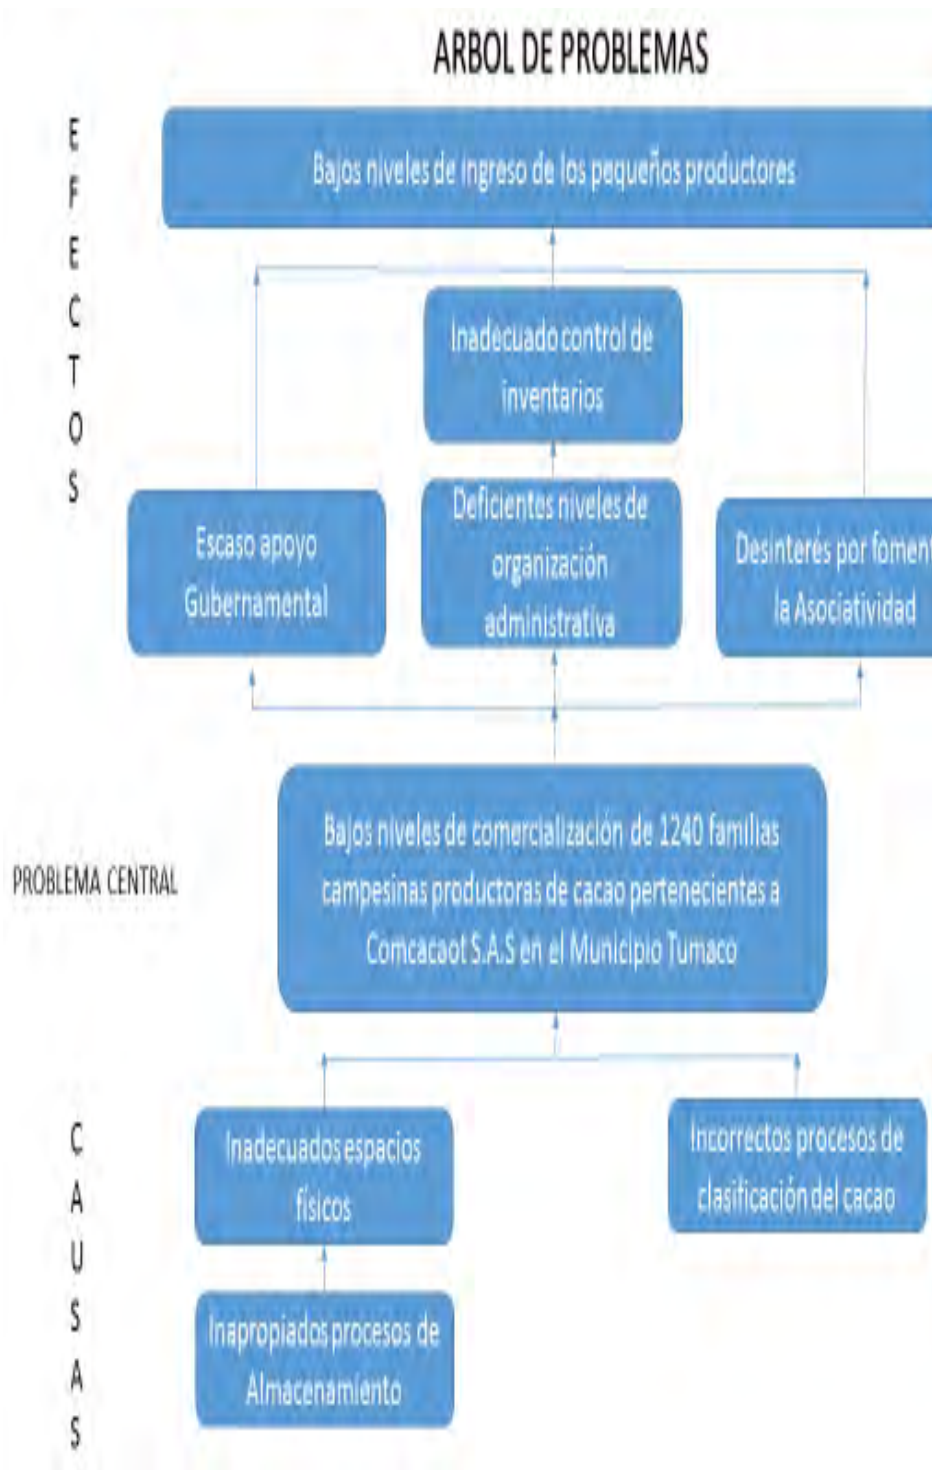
ARBOL DE PROBLEMAS

EFECTOS

Bajos niveles de ingreso de los pequeños productores

Inadecuado control de inventarios

Escaso apoyo Gubernamental

Deficientes niveles de organización administrativa

Desinterés por foment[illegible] la Asociatividad

PROBLEMA CENTRAL

Bajos niveles de comercialización de 1240 familias campesinas productoras de cacao pertenecientes a Comcacaot S.A.S en el Municipio Tumaco

CAUSAS

Inadecuados espacios físicos

Incorrectos procesos de clasificación del cacao

Inapropiados procesos de Almacenamiento